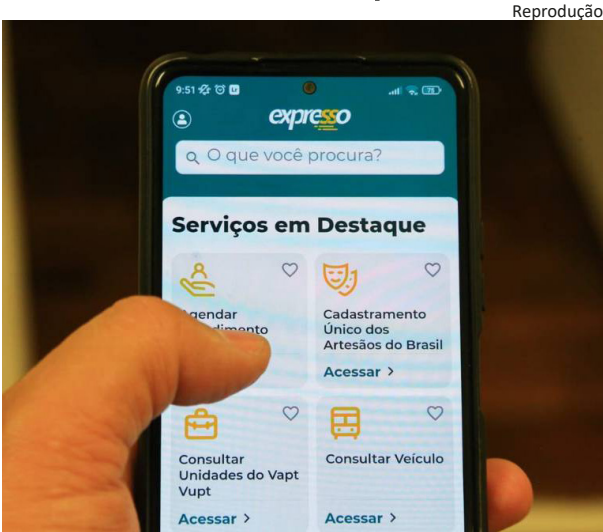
Reprodução

9:51

expresso

O que você procura?

Serviços em Destaque

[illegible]gendar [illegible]dimento

Cadastramento Único dos Artesãos do Brasil

Acessar >

Consultar Unidades do Vapt Vupt

Acessar >

Consultar Veículo

Acessar >

78